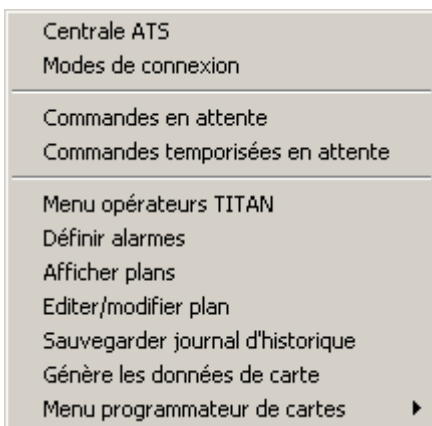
Centrale ATS
Modes de connexion

Commandes en attente
Commandes temporisées en attente

Menu opérateurs TITAN
Définir alarmes
Afficher plans
Editer/modifier plan
Sauvegarder journal d'historique
Génère les données de carte
Menu programmateur de cartes